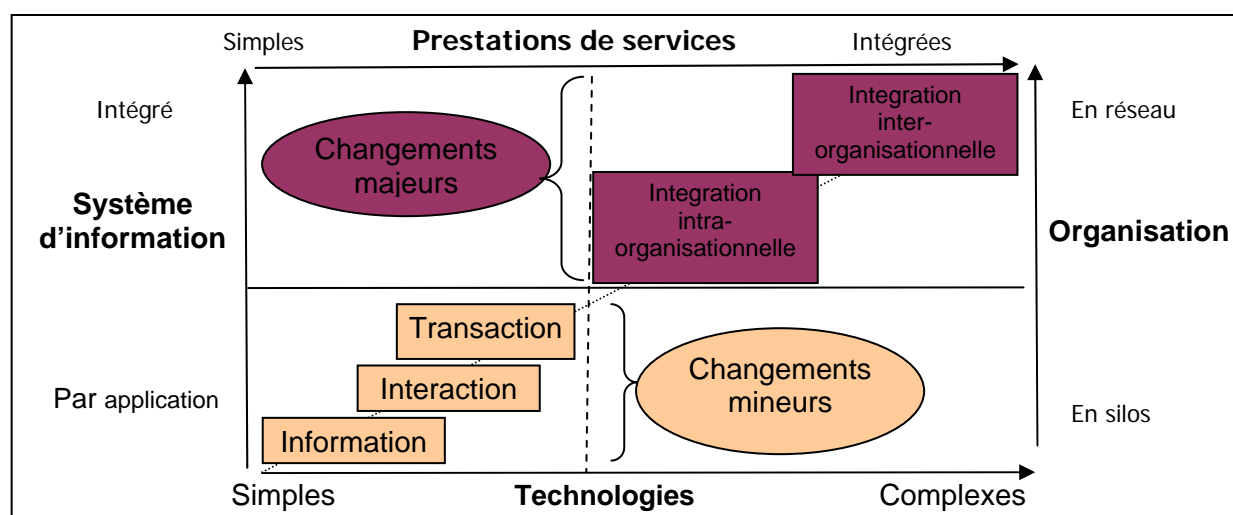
Simples **Prestations de services** Intégrées

Intégré

Système d'information

Par application

Changements majeurs

Integration intra-organisationnelle

Integration inter-organisationnelle

Transaction

Interaction

Information

Changements mineurs

En réseau

Organisation

En silos

Simples **Technologies** Complexes